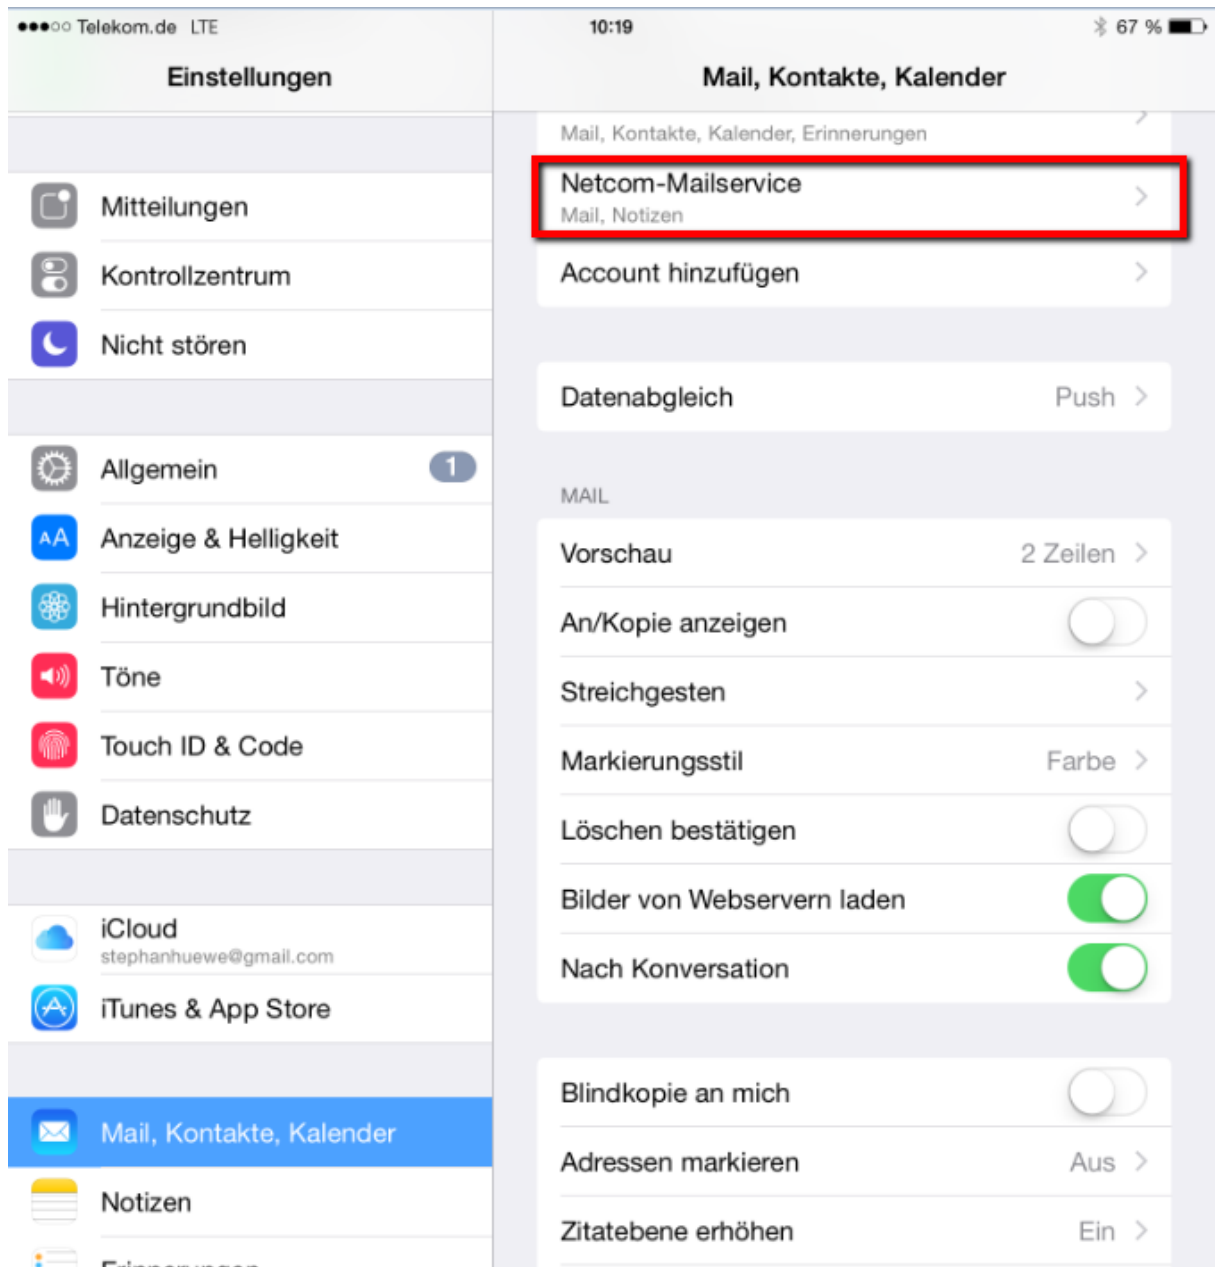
●●●○○ Telekom.de LTE
10:19
67 %

Einstellungen

Mitteilungen
Kontrollzentrum
Nicht stören

Allgemein 1
Anzeige & Helligkeit
Hintergrundbild
Töne
Touch ID & Code
Datenschutz

iCloud
stephanhuewe@gmail.com
iTunes & App Store

Mail, Kontakte, Kalender
Notizen
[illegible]

Mail, Kontakte, Kalender

Mail, Kontakte, Kalender, Erinnerungen
Netcom-Mailservice
Mail, Notizen
Account hinzufügen

Datenabgleich Push

MAIL
Vorschau 2 Zeilen
An/Kopie anzeigen
Streichgesten
Markierungsstil Farbe
Löschen bestätigen
Bilder von Webservern laden
Nach Konversation

Blindkopie an mich
Adressen markieren Aus
Zitatebene erhöhen Ein